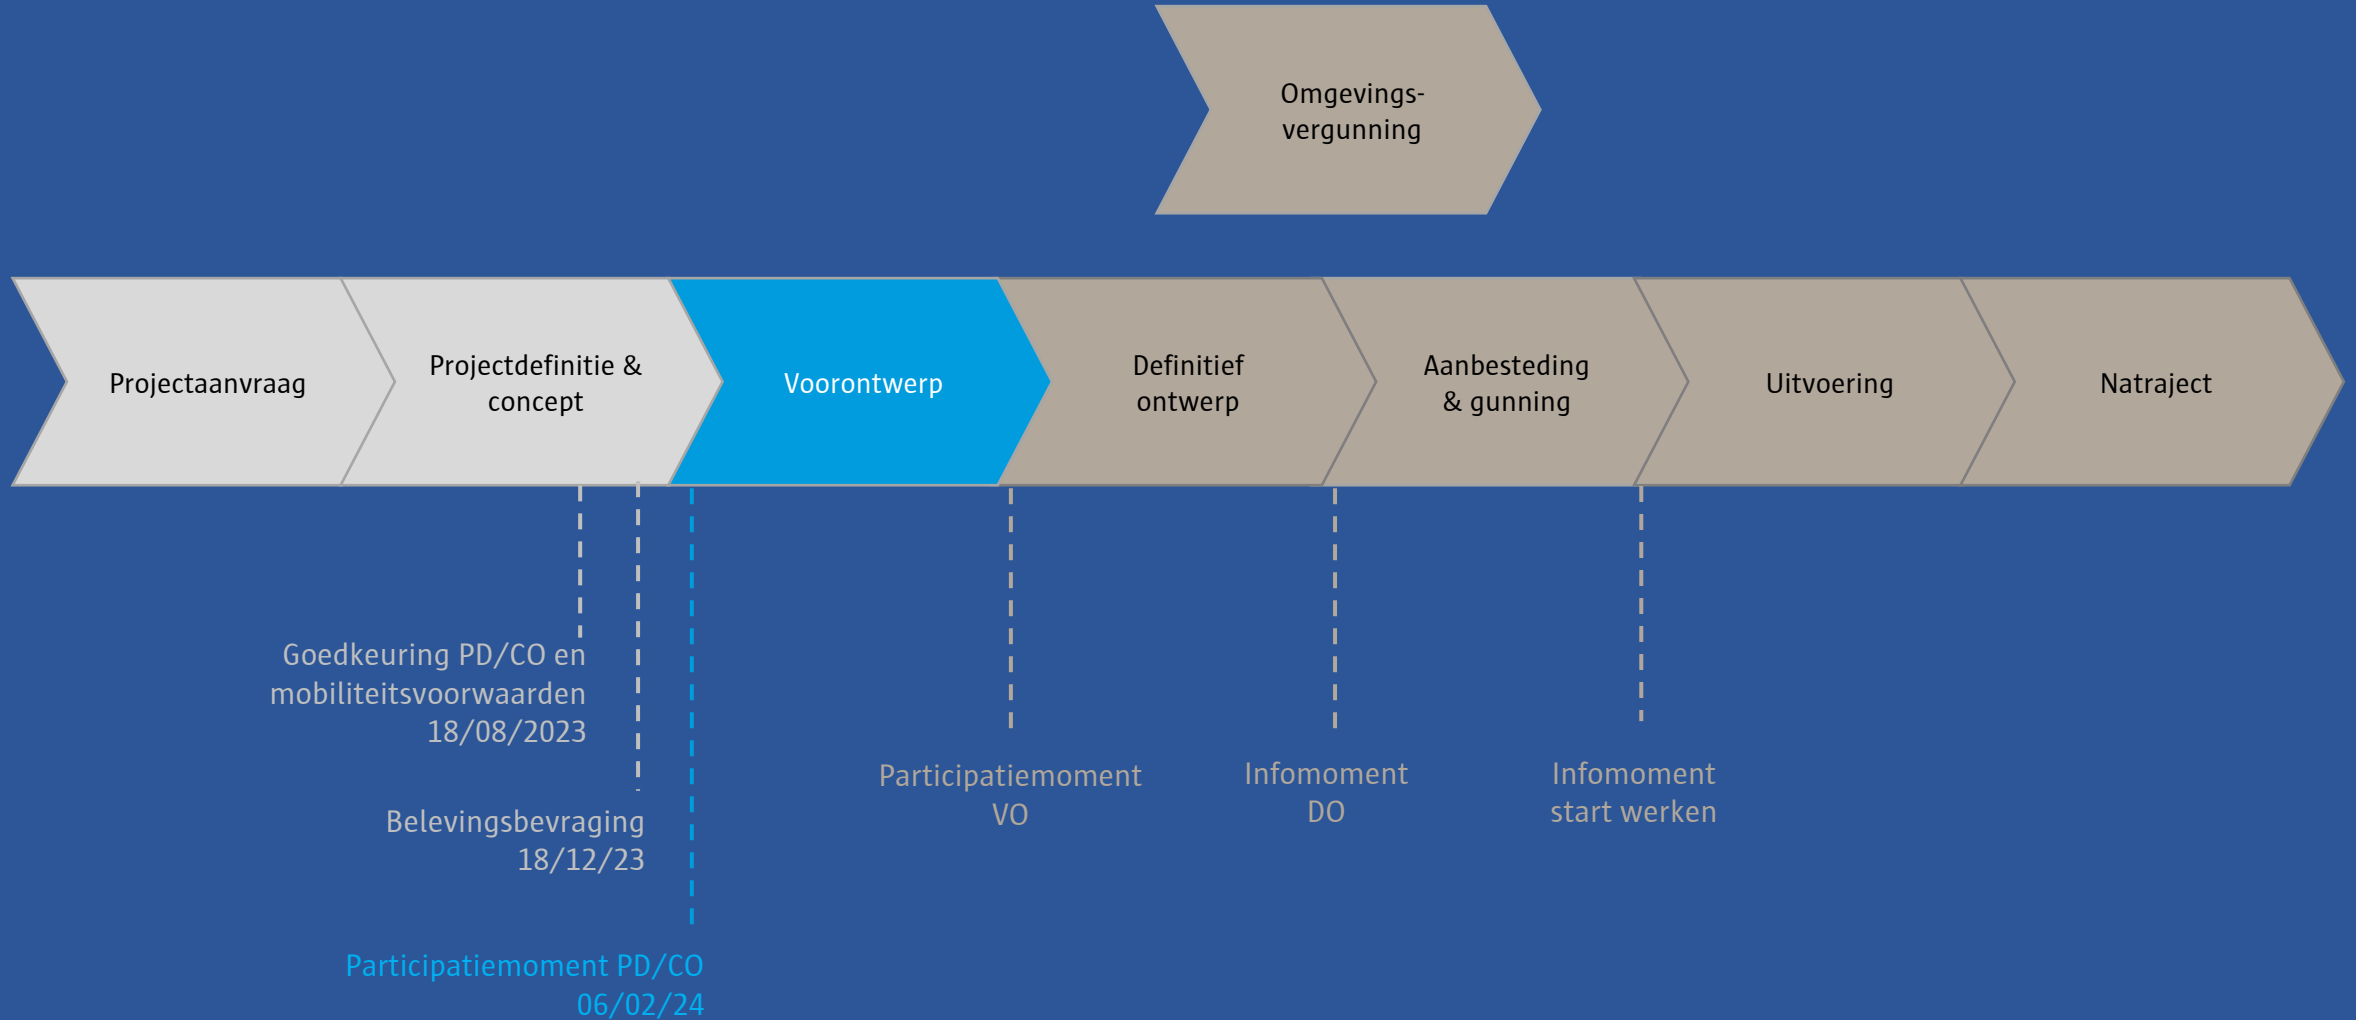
Omgevingsvergunning

Projectaanvraag

Projectdefinitie & concept

Voorontwerp

Definitief ontwerp

Aanbesteding & gunning

Uitvoering

Natraject

Goedkeuring PD/CO en mobiliteitsvoorwaarden 18/08/2023

Belevingsbevraging 18/12/23

Participatiemoment PD/CO 06/02/24

Participatiemoment VO

Infomoment DO

Infomoment start werken